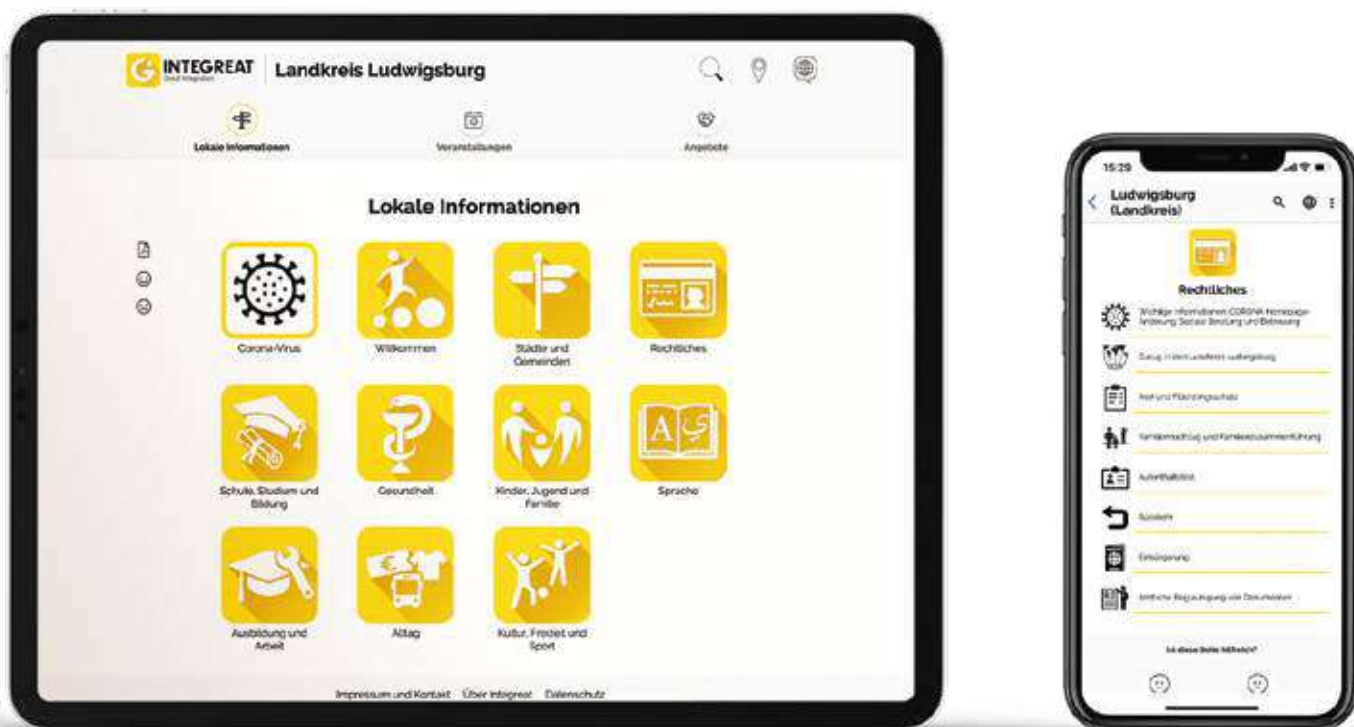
INTEGREAT Good Integration

Landkreis Ludwigsburg

Lokale Informationen

Veranstaltungen

Angebote

Lokale Informationen

Corona-Virus

Willkommen

Städte und Gemeinden

Rechtliches

Schule, Studium und Bildung

Gesundheit

Kinder, Jugend und Familie

Sprache

Ausbildung und Arbeit

Alltag

Kultur, Freizeit und Sport

Impressum und Kontakt Über Integreat Datenschutz

15:29

Ludwigsburg (Landkreis)

Rechtliches

Wichtige Informationen CORONA Homepage: Änderung Soziale Beratung und Betreuung

Zuzug in den Landkreis Ludwigsburg

Asyl und Flüchtlingsschutz

Familiennachzug und Familienzusammenführung

Aufenthaltstitel

Ausreise

Einbürgerung

Amtliche Beglaubigung von Dokumenten

Ist diese Seite hilfreich?